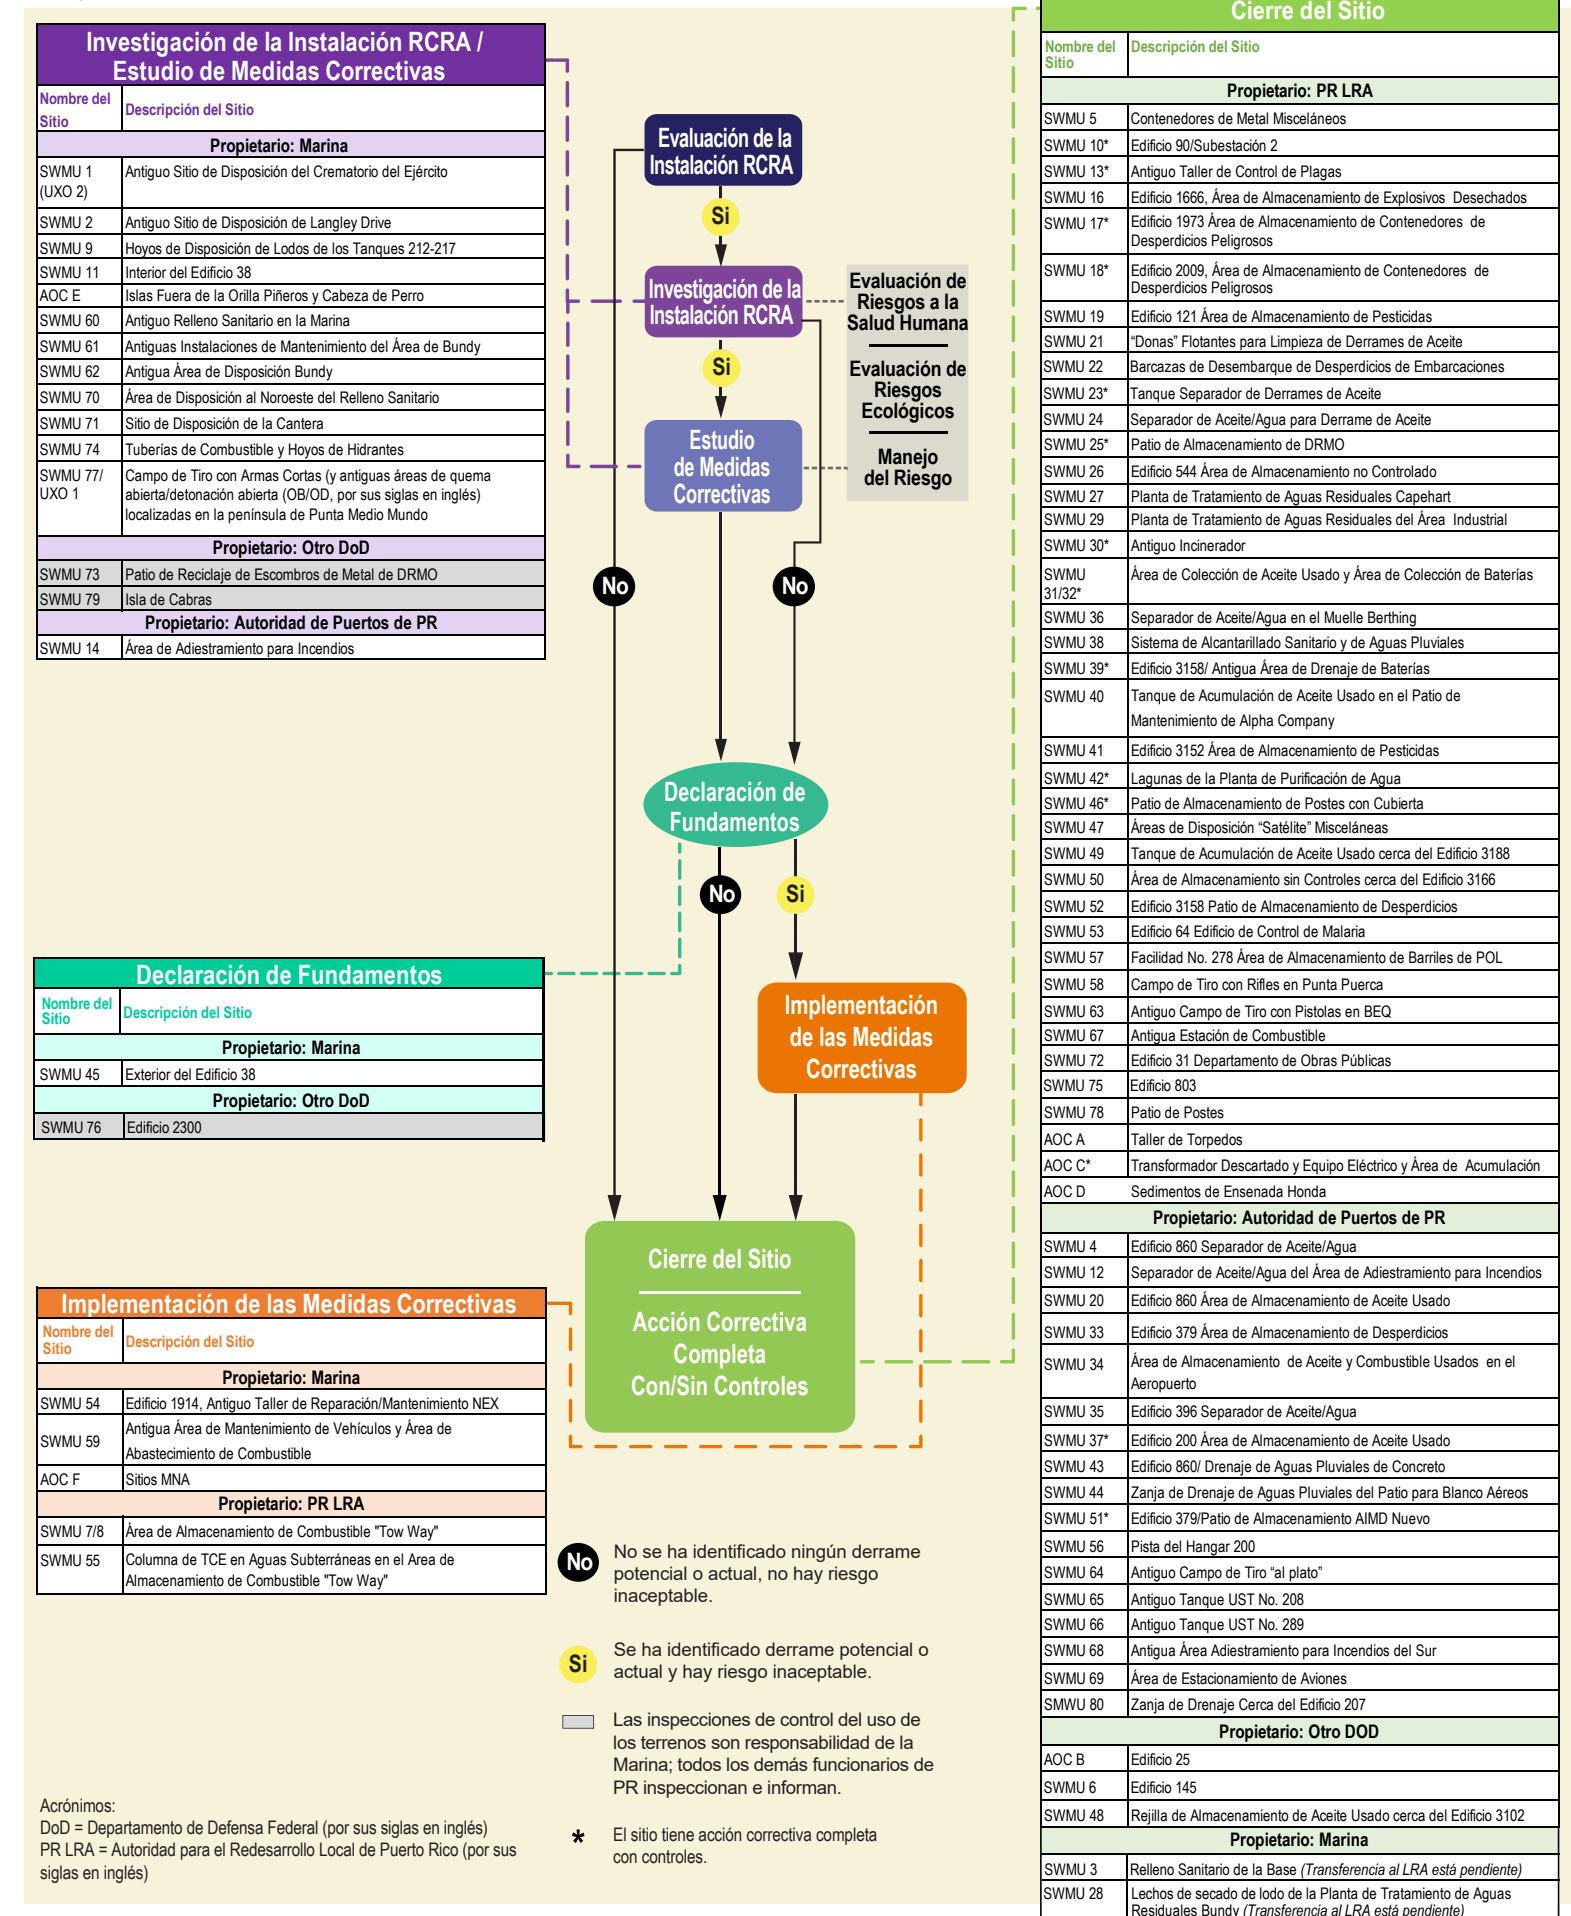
Investigación de la Instalación RCRA / Estudio de Medidas Correctivas

| Nombre del Sitio | Descripción del Sitio |
|---|---|
| Propietario: Marina | |
| SWMU 1 (UXO 2) | Antiguo Sitio de Disposición del Crematorio del Ejército |
| SWMU 2 | Antiguo Sitio de Disposición de Langley Drive |
| SWMU 9 | Hoyos de Disposición de Lodos de los Tanques 212-217 |
| SWMU 11 | Interior del Edificio 38 |
| AOC E | Islas Fuera de la Orilla Piñeros y Cabeza de Perro |
| SWMU 60 | Antiguo Relleno Sanitario en la Marina |
| SWMU 61 | Antiguas Instalaciones de Mantenimiento del Área de Bundy |
| SWMU 62 | Antigua Área de Disposición Bundy |
| SWMU 70 | Área de Disposición al Noroeste del Relleno Sanitario |
| SWMU 71 | Sitio de Disposición de la Cantera |
| SWMU 74 | Tuberías de Combustible y Hoyos de Hidrantes |
| SWMU 77/ UXO 1 | Campo de Tiro con Armas Cortas (y antiguas áreas de quema abierta/detonación abierta (OB/OD, por sus siglas en inglés) localizadas en la península de Punta Medio Mundo |
| Propietario: Otro DoD | |
| SWMU 73 | Patio de Reciclaje de Escombros de Metal de DRMO |
| SWMU 79 | Isla de Cabras |
| Propietario: Autoridad de Puertos de PR | |
| SWMU 14 | Área de Adiestramiento para Incendios |

Evaluación de la Instalación RCRA
Sí
Investigación de la Instalación RCRA
Sí
Estudio de Medidas Correctivas
Evaluación de Riesgos a la Salud Humana
Evaluación de Riesgos Ecológicos
Manejo del Riesgo
No
No
Declaración de Fundamentos
No
Sí
Implementación de las Medidas Correctivas
Cierre del Sitio
Acción Correctiva Completa Con/Sin Controles

Declaración de Fundamentos

| Nombre del Sitio | Descripción del Sitio |
|---|---|
| Propietario: Marina | |
| SWMU 45 | Exterior del Edificio 38 |
| Propietario: Otro DoD | |
| SWMU 76 | Edificio 2300 |

Implementación de las Medidas Correctivas

| Nombre del Sitio | Descripción del Sitio |
|---|---|
| Propietario: Marina | |
| SWMU 54 | Edificio 1914, Antiguo Taller de Reparación/Mantenimiento NEX |
| SWMU 59 | Antigua Área de Mantenimiento de Vehículos y Área de Abastecimiento de Combustible |
| AOC F | Sitios MNA |
| Propietario: PR LRA | |
| SWMU 7/8 | Área de Almacenamiento de Combustible "Tow Way" |
| SWMU 55 | Columna de TCE en Aguas Subterráneas en el Area de Almacenamiento de Combustible "Tow Way" |

No — No se ha identificado ningún derrame potencial o actual, no hay riesgo inaceptable.

Sí — Se ha identificado derrame potencial o actual y hay riesgo inaceptable.

Las inspecciones de control del uso de los terrenos son responsabilidad de la Marina; todos los demás funcionarios de PR inspeccionan e informan.

* El sitio tiene acción correctiva completa con controles.

Acrónimos:
DoD = Departamento de Defensa Federal (por sus siglas en inglés)
PR LRA = Autoridad para el Redesarrollo Local de Puerto Rico (por sus siglas en inglés)

Cierre del Sitio

| Nombre del Sitio | Descripción del Sitio |
|---|---|
| Propietario: PR LRA | |
| SWMU 5 | Contenedores de Metal Misceláneos |
| SWMU 10* | Edificio 90/Subestación 2 |
| SWMU 13* | Antiguo Taller de Control de Plagas |
| SWMU 16 | Edificio 1666, Área de Almacenamiento de Explosivos Desechados |
| SWMU 17* | Edificio 1973 Área de Almacenamiento de Contenedores de Desperdicios Peligrosos |
| SWMU 18* | Edificio 2009, Área de Almacenamiento de Contenedores de Desperdicios Peligrosos |
| SWMU 19 | Edificio 121 Área de Almacenamiento de Pesticidas |
| SWMU 21 | "Donas" Flotantes para Limpieza de Derrames de Aceite |
| SWMU 22 | Barcazas de Desembarque de Desperdicios de Embarcaciones |
| SWMU 23* | Tanque Separador de Derrames de Aceite |
| SWMU 24 | Separador de Aceite/Agua para Derrame de Aceite |
| SWMU 25* | Patio de Almacenamiento de DRMO |
| SWMU 26 | Edificio 544 Área de Almacenamiento no Controlado |
| SWMU 27 | Planta de Tratamiento de Aguas Residuales Capehart |
| SWMU 29 | Planta de Tratamiento de Aguas Residuales del Área Industrial |
| SWMU 30* | Antiguo Incinerador |
| SWMU 31/32* | Área de Colección de Aceite Usado y Área de Colección de Baterías |
| SWMU 36 | Separador de Aceite/Agua en el Muelle Berthing |
| SWMU 38 | Sistema de Alcantarillado Sanitario y de Aguas Pluviales |
| SWMU 39* | Edificio 3158/ Antigua Área de Drenaje de Baterías |
| SWMU 40 | Tanque de Acumulación de Aceite Usado en el Patio de Mantenimiento de Alpha Company |
| SWMU 41 | Edificio 3152 Área de Almacenamiento de Pesticidas |
| SWMU 42* | Lagunas de la Planta de Purificación de Agua |
| SWMU 46* | Patio de Almacenamiento de Postes con Cubierta |
| SWMU 47 | Áreas de Disposición "Satélite" Misceláneas |
| SWMU 49 | Tanque de Acumulación de Aceite Usado cerca del Edificio 3188 |
| SWMU 50 | Área de Almacenamiento sin Controles cerca del Edificio 3166 |
| SWMU 52 | Edificio 3158 Patio de Almacenamiento de Desperdicios |
| SWMU 53 | Edificio 64 Edificio de Control de Malaria |
| SWMU 57 | Facilidad No. 278 Área de Almacenamiento de Barriles de POL |
| SWMU 58 | Campo de Tiro con Rifles en Punta Puerca |
| SWMU 63 | Antiguo Campo de Tiro con Pistolas en BEQ |
| SWMU 67 | Antigua Estación de Combustible |
| SWMU 72 | Edificio 31 Departamento de Obras Públicas |
| SWMU 75 | Edificio 803 |
| SWMU 78 | Patio de Postes |
| AOC A | Taller de Torpedos |
| AOC C* | Transformador Descartado y Equipo Eléctrico y Área de Acumulación |
| AOC D | Sedimentos de Ensenada Honda |
| Propietario: Autoridad de Puertos de PR | |
| SWMU 4 | Edificio 860 Separador de Aceite/Agua |
| SWMU 12 | Separador de Aceite/Agua del Área de Adiestramiento para Incendios |
| SWMU 20 | Edificio 860 Área de Almacenamiento de Aceite Usado |
| SWMU 33 | Edificio 379 Área de Almacenamiento de Desperdicios |
| SWMU 34 | Área de Almacenamiento de Aceite y Combustible Usados en el Aeropuerto |
| SWMU 35 | Edificio 396 Separador de Aceite/Agua |
| SWMU 37* | Edificio 200 Área de Almacenamiento de Aceite Usado |
| SWMU 43 | Edificio 860/ Drenaje de Aguas Pluviales de Concreto |
| SWMU 44 | Zanja de Drenaje de Aguas Pluviales del Patio para Blanco Aéreos |
| SWMU 51* | Edificio 379/Patio de Almacenamiento AIMD Nuevo |
| SWMU 56 | Pista del Hangar 200 |
| SWMU 64 | Antiguo Campo de Tiro "al plato" |
| SWMU 65 | Antiguo Tanque UST No. 208 |
| SWMU 66 | Antiguo Tanque UST No. 289 |
| SWMU 68 | Antigua Área Adiestramiento para Incendios del Sur |
| SWMU 69 | Área de Estacionamiento de Aviones |
| SWMU 80 | Zanja de Drenaje Cerca del Edificio 207 |
| Propietario: Otro DOD | |
| AOC B | Edificio 25 |
| SWMU 6 | Edificio 145 |
| SWMU 48 | Rejilla de Almacenamiento de Aceite Usado cerca del Edificio 3102 |
| Propietario: Marina | |
| SWMU 3 | Relleno Sanitario de la Base (Transferencia al LRA está pendiente) |
| SWMU 28 | Lechos de secado de lodo de la Planta de Tratamiento de Aguas Residuales Bundy (Transferencia al LRA está pendiente) |